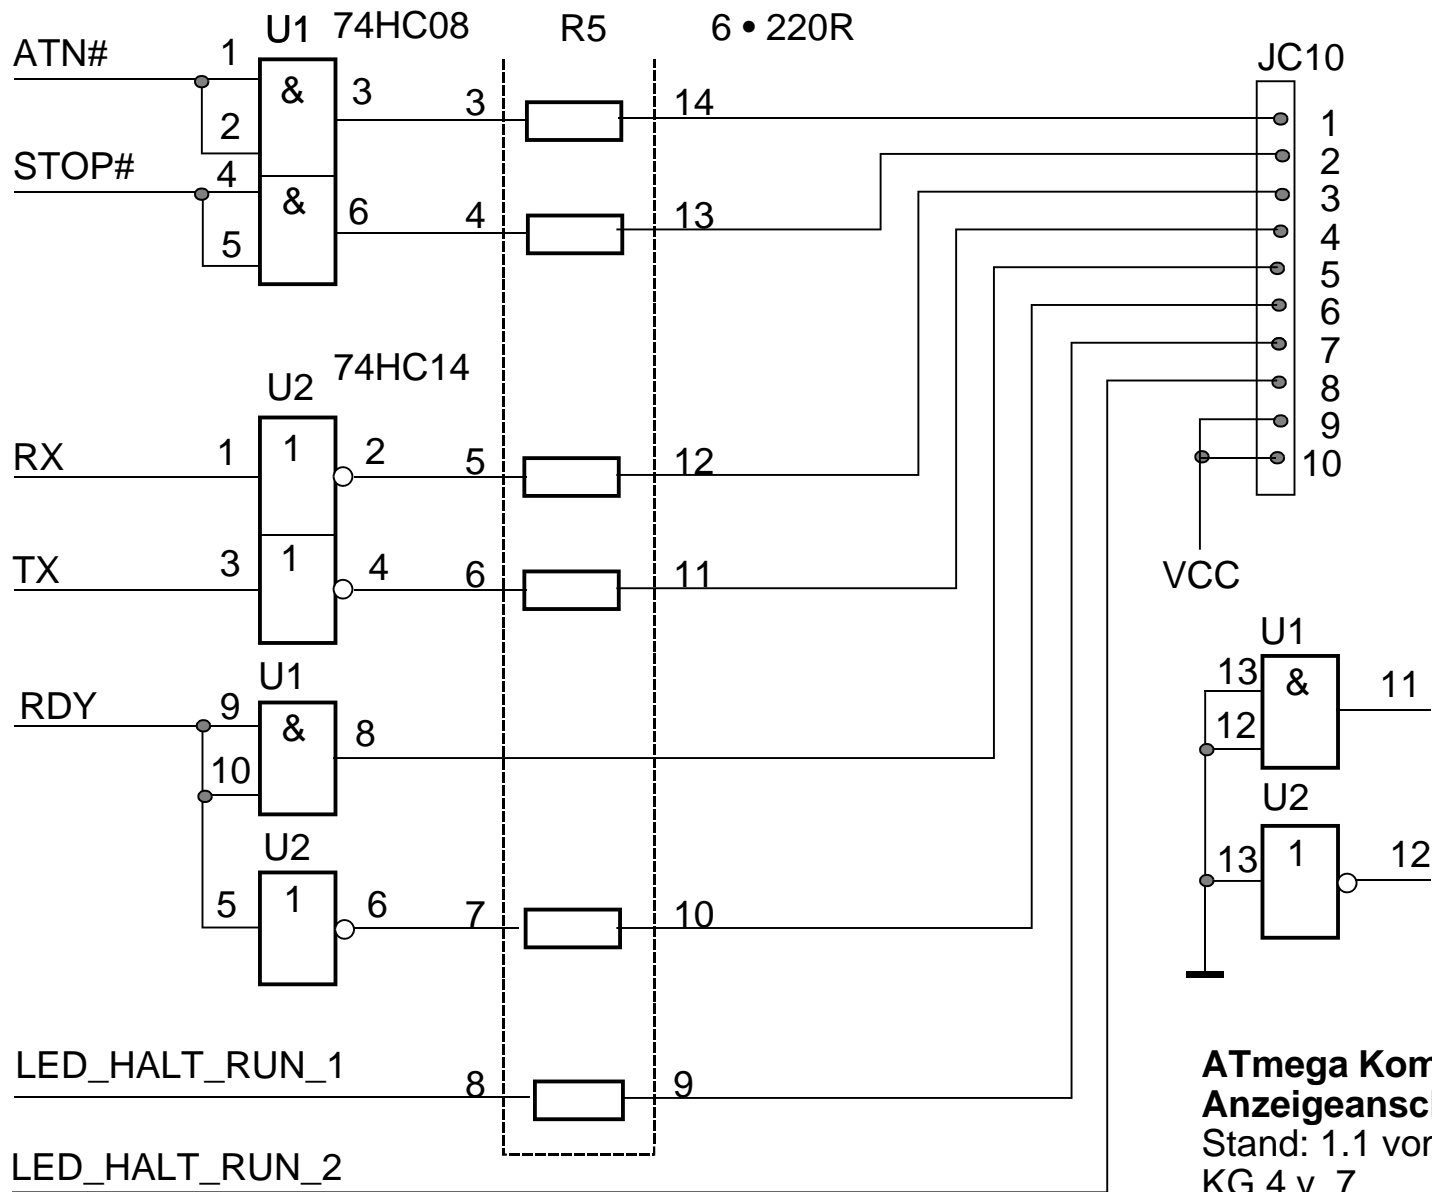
U1 74HC08
R5
6 • 220R
ATN#
1
2
&
3
3
14
STOP#
4
5
&
6
4
13
JC10
1
2
3
4
5
6
7
8
9
10
U2 74HC14
RX
1
1
2
5
12
TX
3
1
4
6
11
VCC
U1
RDY
9
10
&
8
U2
5
1
6
7
10
U1
13
12
&
11
U2
13
1
12
LED_HALT_RUN_1
8
9
LED_HALT_RUN_2
ATmega Kom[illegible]
Anzeigeansc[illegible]
Stand: 1.1 vo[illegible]
KG 4 v. 7